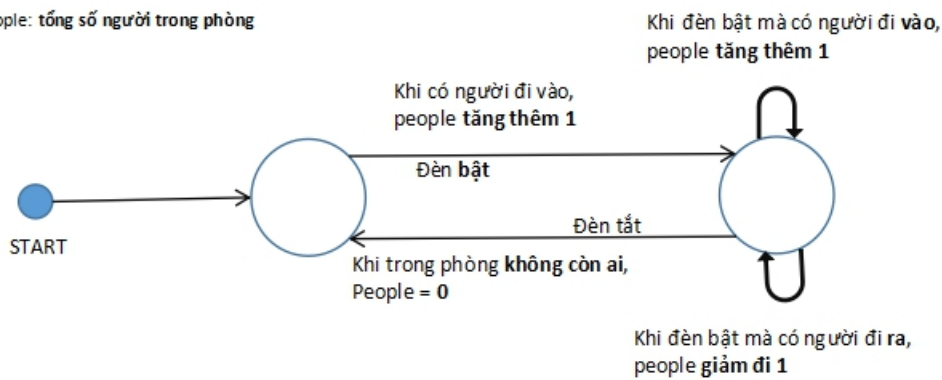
ople: tổng số người trong phòng

Khi đèn bật mà có người đi vào, people tăng thêm 1

Khi có người đi vào, people tăng thêm 1

Đèn bật

START

Đèn tắt

Khi trong phòng không còn ai, People = 0

Khi đèn bật mà có người đi ra, people giảm đi 1